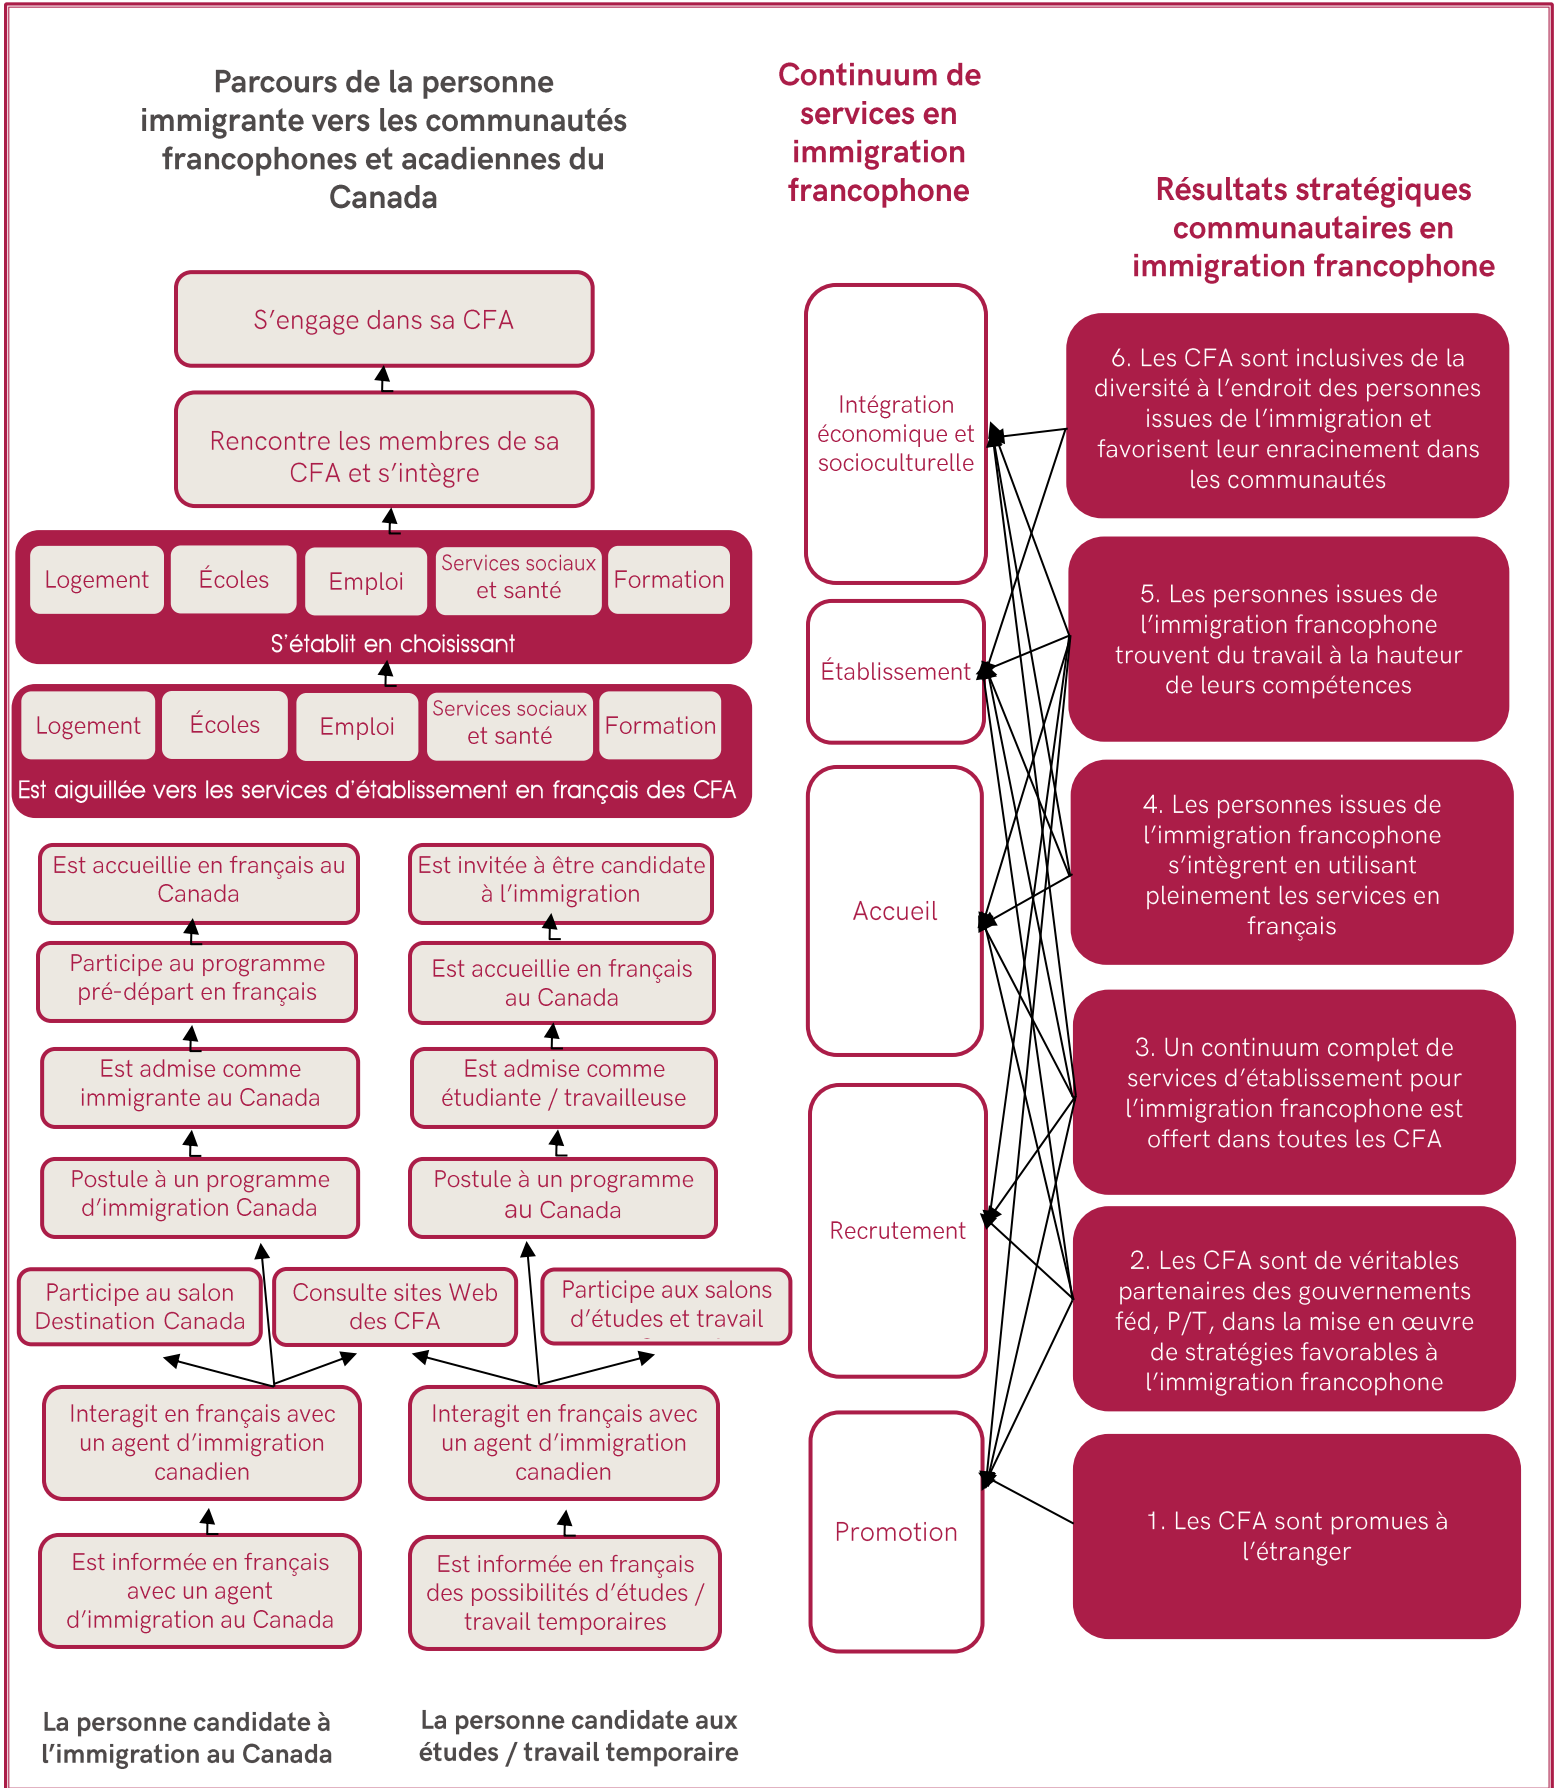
Parcours de la personne immigrante vers les communautés francophones et acadiennes du Canada

Continuum de services en immigration francophone

Résultats stratégiques communautaires en immigration francophone

S'engage dans sa CFA

Rencontre les membres de sa CFA et s'intègre

Logement

Écoles

Emploi

Services sociaux et santé

Formation

S'établit en choisissant

Logement

Écoles

Emploi

Services sociaux et santé

Formation

Est aiguillée vers les services d'établissement en français des CFA

Est accueillie en français au Canada

Participe au programme pré-départ en français

Est admise comme immigrante au Canada

Postule à un programme d'immigration Canada

Est invitée à être candidate à l'immigration

Est accueillie en français au Canada

Est admise comme étudiante / travailleuse

Postule à un programme au Canada

Participe au salon Destination Canada

Consulte sites Web des CFA

Participe aux salons d'études et travail

Interagit en français avec un agent d'immigration canadien

Interagit en français avec un agent d'immigration canadien

Est informée en français avec un agent d'immigration au Canada

Est informée en français des possibilités d'études / travail temporaires

La personne candidate à l'immigration au Canada

La personne candidate aux études / travail temporaire

Intégration économique et socioculturelle

Établissement

Accueil

Recrutement

Promotion

6. Les CFA sont inclusives de la diversité à l'endroit des personnes issues de l'immigration et favorisent leur enracinement dans les communautés

5. Les personnes issues de l'immigration francophone trouvent du travail à la hauteur de leurs compétences

4. Les personnes issues de l'immigration francophone s'intègrent en utilisant pleinement les services en français

3. Un continuum complet de services d'établissement pour l'immigration francophone est offert dans toutes les CFA

2. Les CFA sont de véritables partenaires des gouvernements féd, P/T, dans la mise en œuvre de stratégies favorables à l'immigration francophone

1. Les CFA sont promues à l'étranger